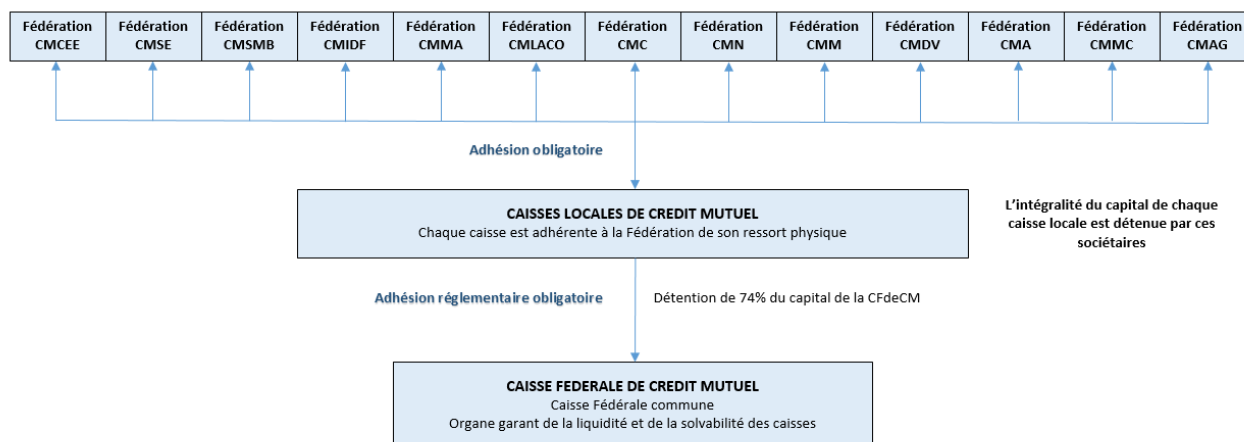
Fédération CMCEE

Fédération CMSE

Fédération CMSMB

Fédération CMIDF

Fédération CMMA

Fédération CMLACO

Fédération CMC

Fédération CMN

Fédération CMM

Fédération CMDV

Fédération CMA

Fédération CMMC

Fédération CMAG

Adhésion obligatoire

CAISSES LOCALES DE CREDIT MUTUEL
Chaque caisse est adhérente à la Fédération de son ressort physique

L'intégralité du capital de chaque caisse locale est détenue par ces sociétaires

Adhésion réglementaire obligatoire

Détention de 74% du capital de la CFdeCM

CAISSE FEDERALE DE CREDIT MUTUEL
Caisse Fédérale commune
Organe garant de la liquidité et de la solvabilité des caisses